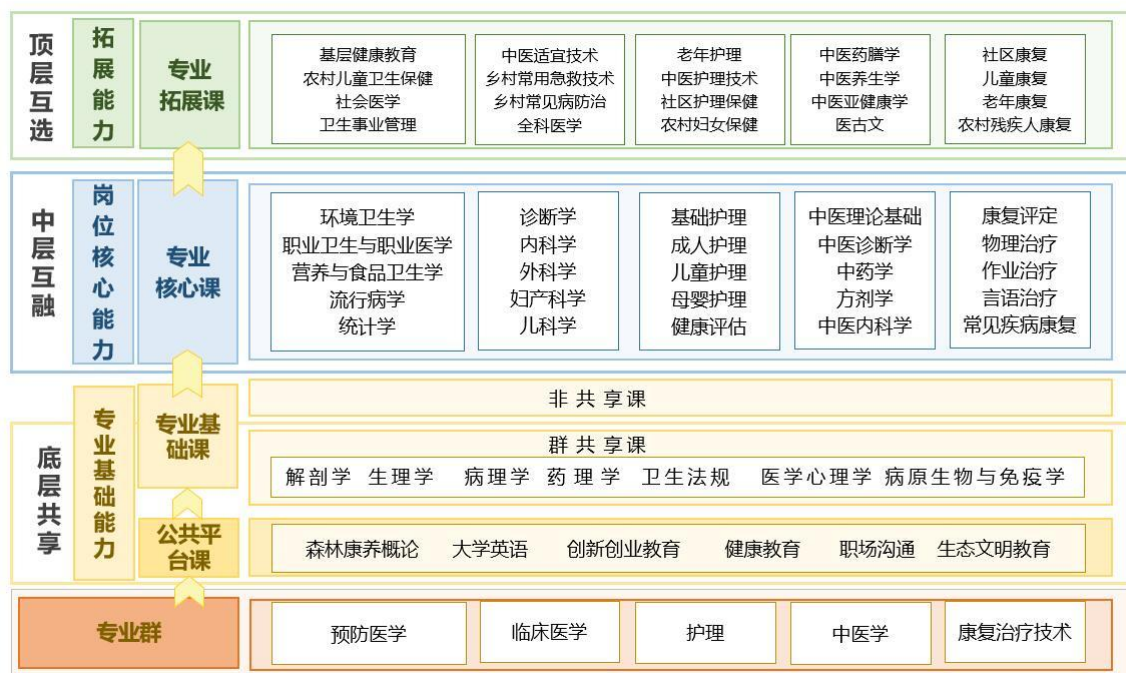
顶层互选

拓展能力

专业拓展课

基层健康教育
农村儿童卫生保健
社会医学
卫生事业管理

中医适宜技术
乡村常用急救技术
乡村常见病防治
全科医学

老年护理
中医护理技术
社区护理保健
农村妇女保健

中医药膳学
中医养生学
中医亚健康学
医古文

社区康复
儿童康复
老年康复
农村残疾人康复

中层互融

岗位核心能力

专业核心课

环境卫生学
职业卫生与职业医学
营养与食品卫生学
流行病学
统计学

诊断学
内科学
外科学
妇产科学
儿科学

基础护理
成人护理
儿童护理
母婴护理
健康评估

中医理论基础
中医诊断学
中药学
方剂学
中医内科学

康复评定
物理治疗
作业治疗
言语治疗
常见疾病康复

底层共享

专业基础能力

专业基础课

非共享课

群共享课

解剖学 生理学 病理学 药理学 卫生法规 医学心理学 病原生物与免疫学

公共平台课

森林康养概论 大学英语 创新创业教育 健康教育 职场沟通 生态文明教育

专业群

预防医学

临床医学

护理

中医学

康复治疗技术